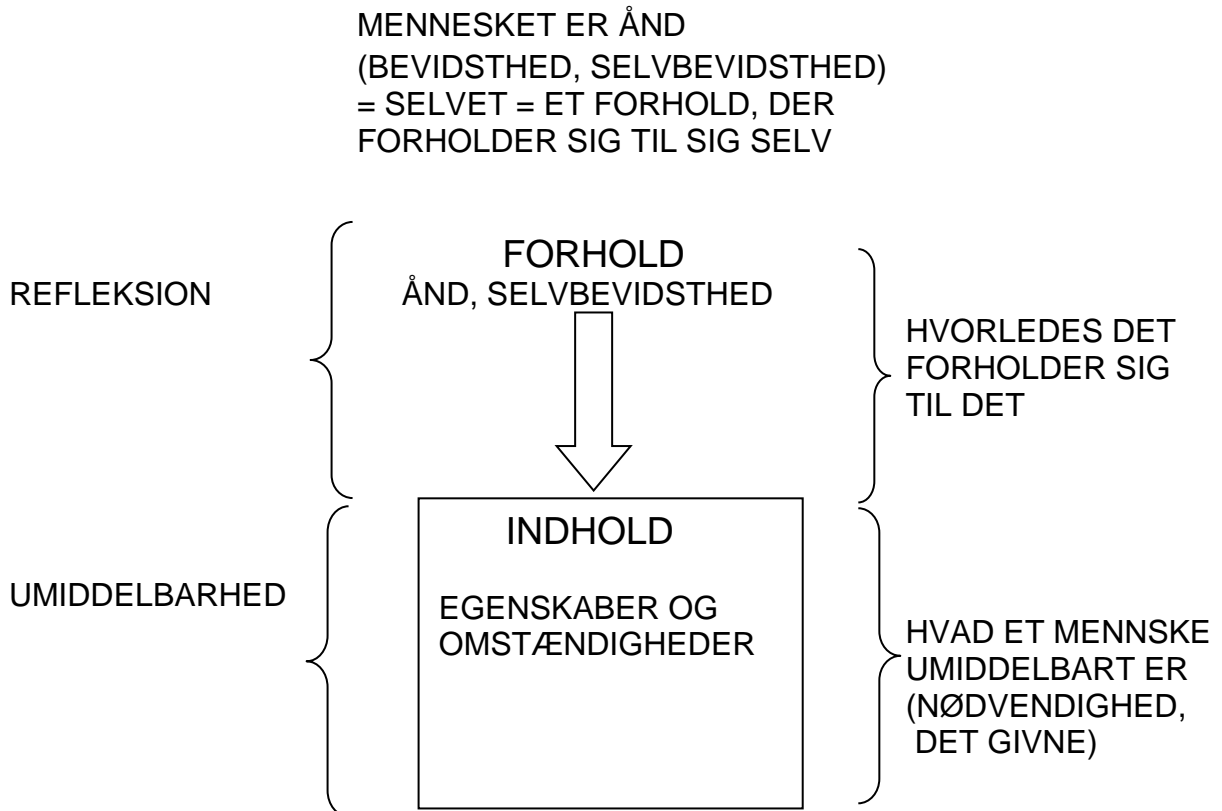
MENNESKET ER ÅND
(BEVIDSTHED, SELVBEVIDSTHED)
= SELVET = ET FORHOLD, DER
FORHOLDER SIG TIL SIG SELV

REFLEKSION

FORHOLD
ÅND, SELVBEVIDSTHED

HVORLEDES DET
FORHOLDER SIG
TIL DET

UMIDDELBARHED

INDHOLD

EGENSKABER OG
OMSTÆNDIGHEDER

HVAD ET MENNSKE
UMIDDELBART ER
(NØDVENDIGHED,
DET GIVNE)